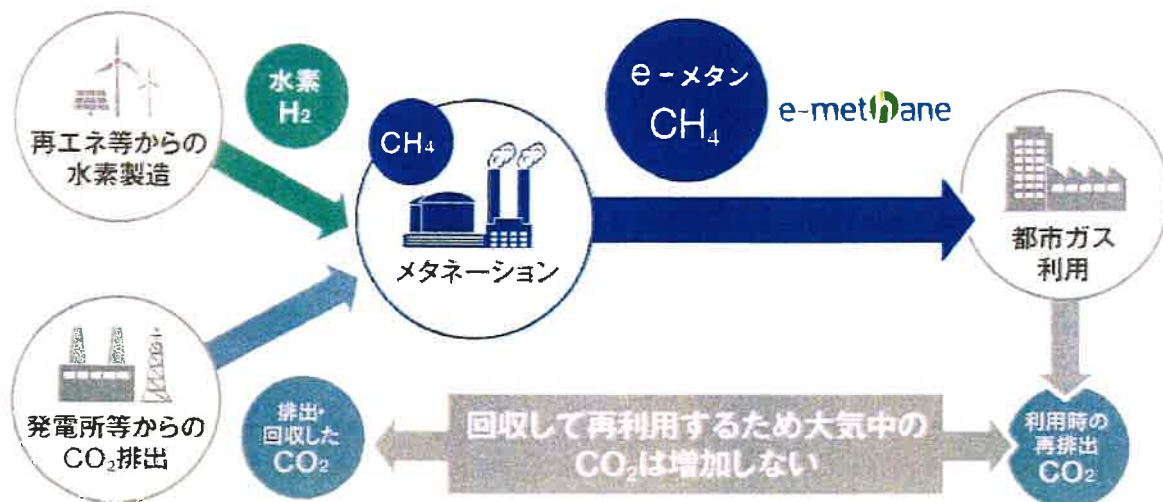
再エネ等からの水素製造

水素
$H_2$

$CH_4$

メタネーション

e－メタン
$CH_4$

e-methane

都市ガス利用

発電所等からの$CO_2$排出

排出・回収した$CO_2$

回収して再利用するため大気中の$CO_2$は増加しない

利用時の再排出$CO_2$